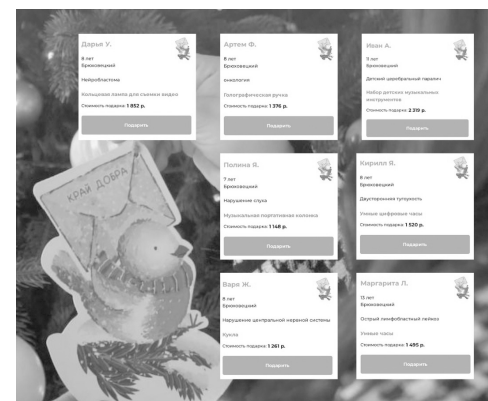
Дарья У.
4 лет
Брюховецкий
Нейробластома
Кольцевая лампа для съемки видео
Стоимость подарка 1 852 р.
Подарить

Артем Ф.
6 лет
Брюховецкий
онкология
Фотографическая ручка
Стоимость подарка 1 376 р.
Подарить

Иван А.
3 лет
Брюховецкий
Детский церебральный паралич
Набор детских музыкальных инструментов
Стоимость подарка 2 219 р.
Подарить

КРАЙ ДОБРА

Полина Я.
7 лет
Брюховецкий
Нарушение слуха
Музыкальная портативная колонка
Стоимость подарка 1 148 р.
Подарить

Кирилл Я.
8 лет
Брюховецкий
Двусторонняя тугоухость
Умные цифровые часы
Стоимость подарка 1 520 р.
Подарить

Варя Ж.
8 лет
Брюховецкий
Нарушение центральной нервной системы
Кукла
Стоимость подарка 1 261 р.
Подарить

Маргарита Л.
15 лет
Брюховецкий
Острый лимфобластный лейкоз
Умные часы
Стоимость подарка 1 495 р.
Подарить